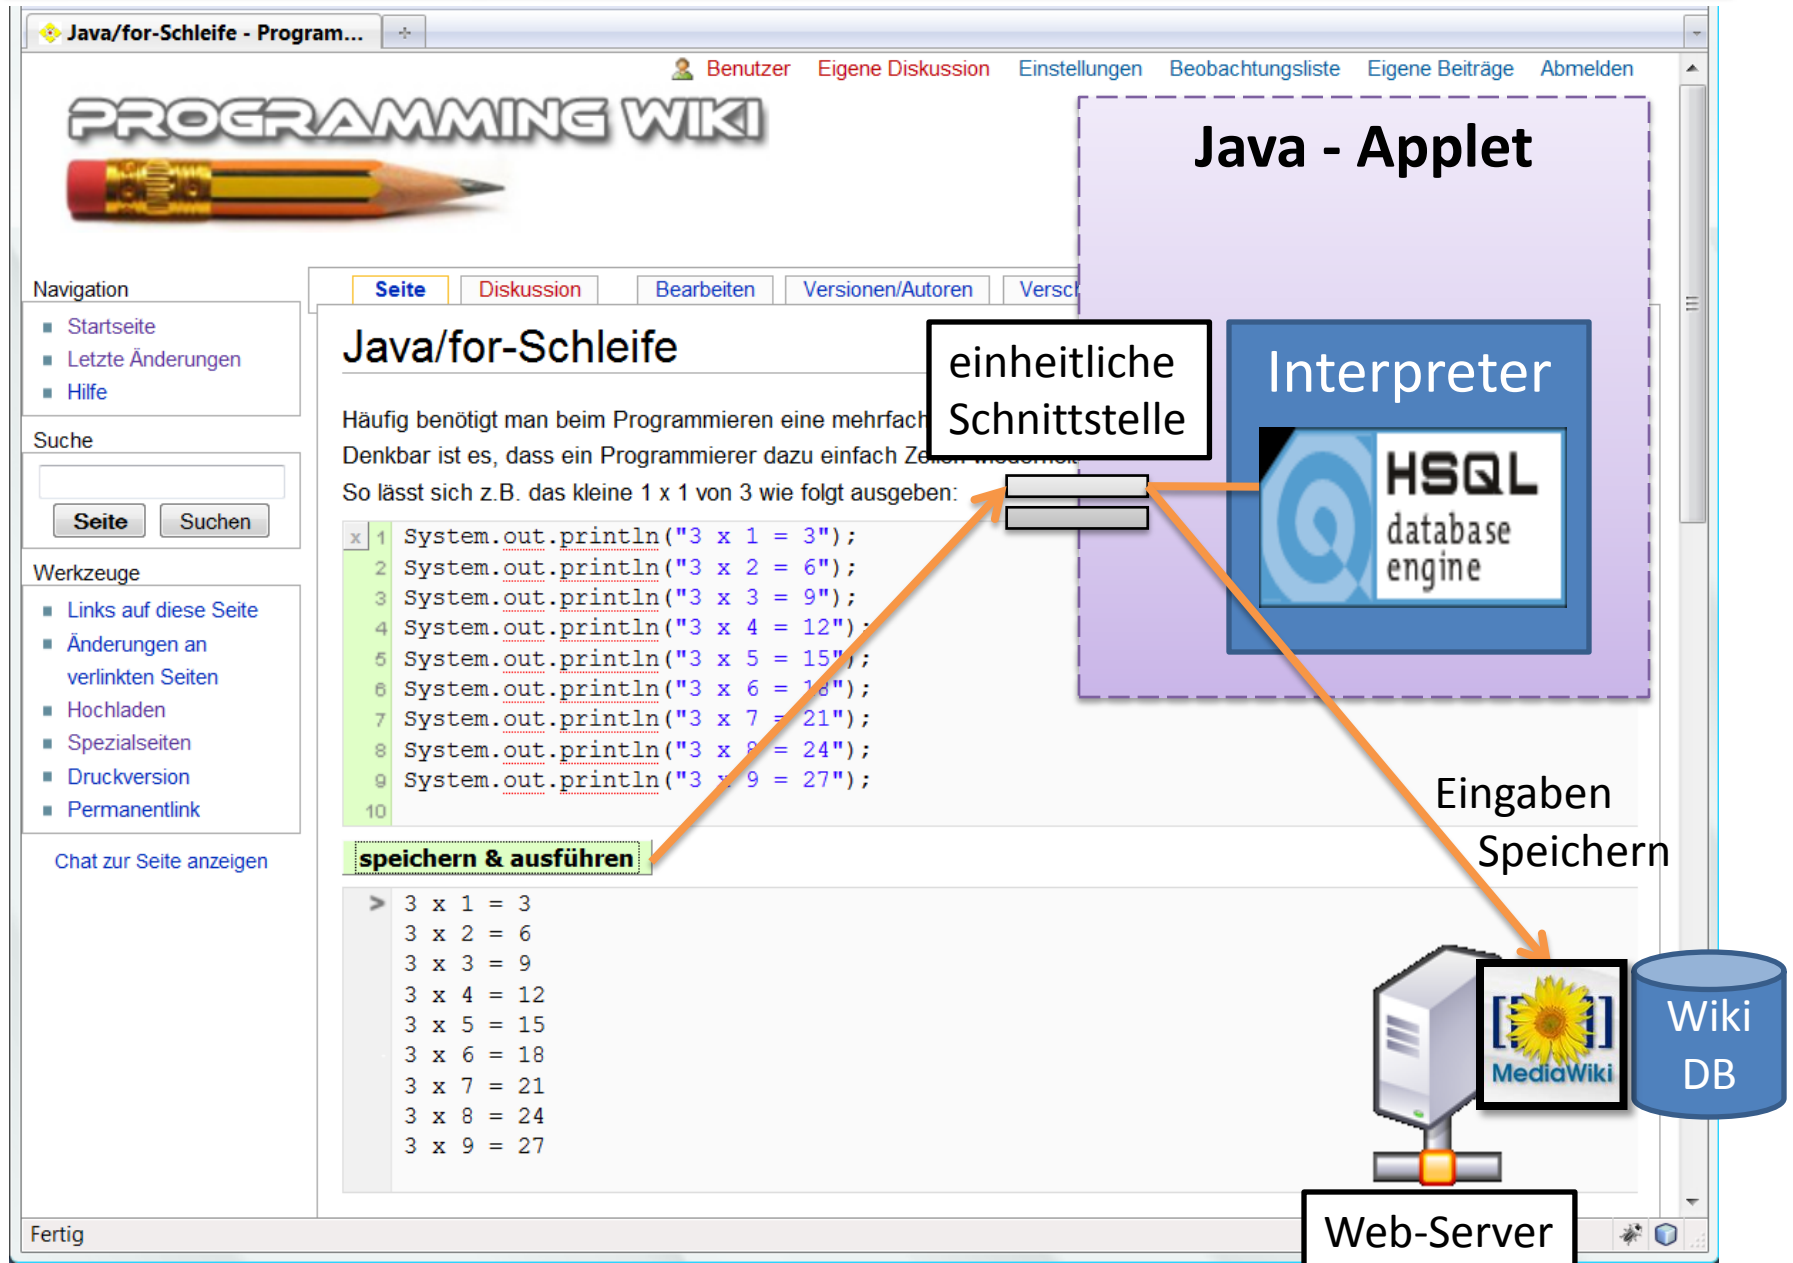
Java/for-Schleife - Program...

Benutzer Eigene Diskussion Einstellungen Beobachtungsliste Eigene Beiträge Abmelden

PROGRAMMING WIKI

Java - Applet

Navigation
Startseite
Letzte Änderungen
Hilfe

Suche
Seite Suchen

Werkzeuge
Links auf diese Seite
Änderungen an verlinkten Seiten
Hochladen
Spezialseiten
Druckversion
Permanentlink

Chat zur Seite anzeigen

Seite Diskussion Bearbeiten Versionen/Autoren Versc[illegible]

Java/for-Schleife

einheitliche Schnittstelle

Interpreter

HSQL database engine

Häufig benötigt man beim Programmieren eine mehrfach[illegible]
Denkbar ist es, dass ein Programmierer dazu einfach Ze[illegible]
So lässt sich z.B. das kleine 1 x 1 von 3 wie folgt ausgeben:

1 System.out.println("3 x 1 = 3");
2 System.out.println("3 x 2 = 6");
3 System.out.println("3 x 3 = 9");
4 System.out.println("3 x 4 = 12");
5 System.out.println("3 x 5 = 15");
6 System.out.println("3 x 6 = 18");
7 System.out.println("3 x 7 = 21");
8 System.out.println("3 x 8 = 24");
9 System.out.println("3 x 9 = 27");
10

speichern & ausführen

Eingaben Speichern

> 3 x 1 = 3
3 x 2 = 6
3 x 3 = 9
3 x 4 = 12
3 x 5 = 15
3 x 6 = 18
3 x 7 = 21
3 x 8 = 24
3 x 9 = 27

MediaWiki

Wiki DB

Web-Server

Fertig